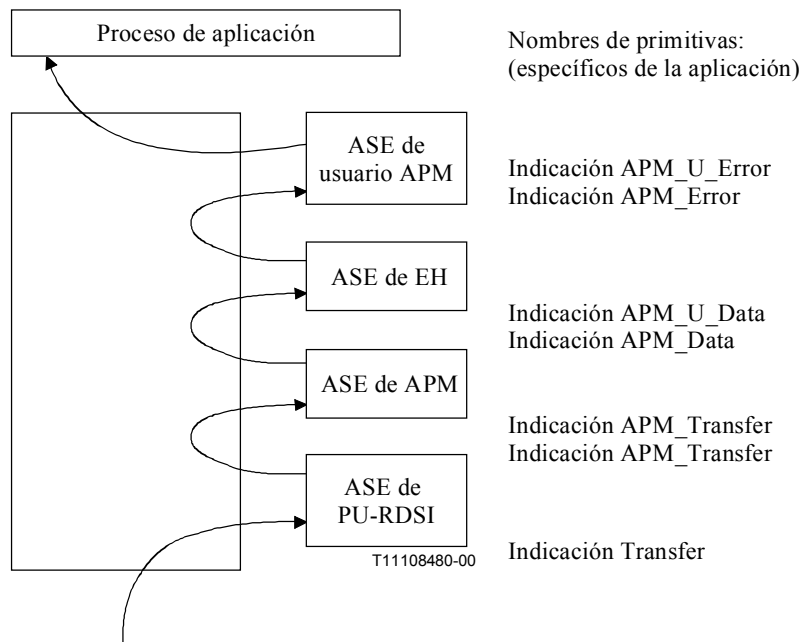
Proceso de aplicación

Nombres de primitivas:
(específicos de la aplicación)

ASE de usuario APM

Indicación APM_U_Error
Indicación APM_Error

ASE de EH

Indicación APM_U_Data
Indicación APM_Data

ASE de APM

Indicación APM_Transfer
Indicación APM_Transfer

ASE de PU-RDSI

T11108480-00

Indicación Transfer